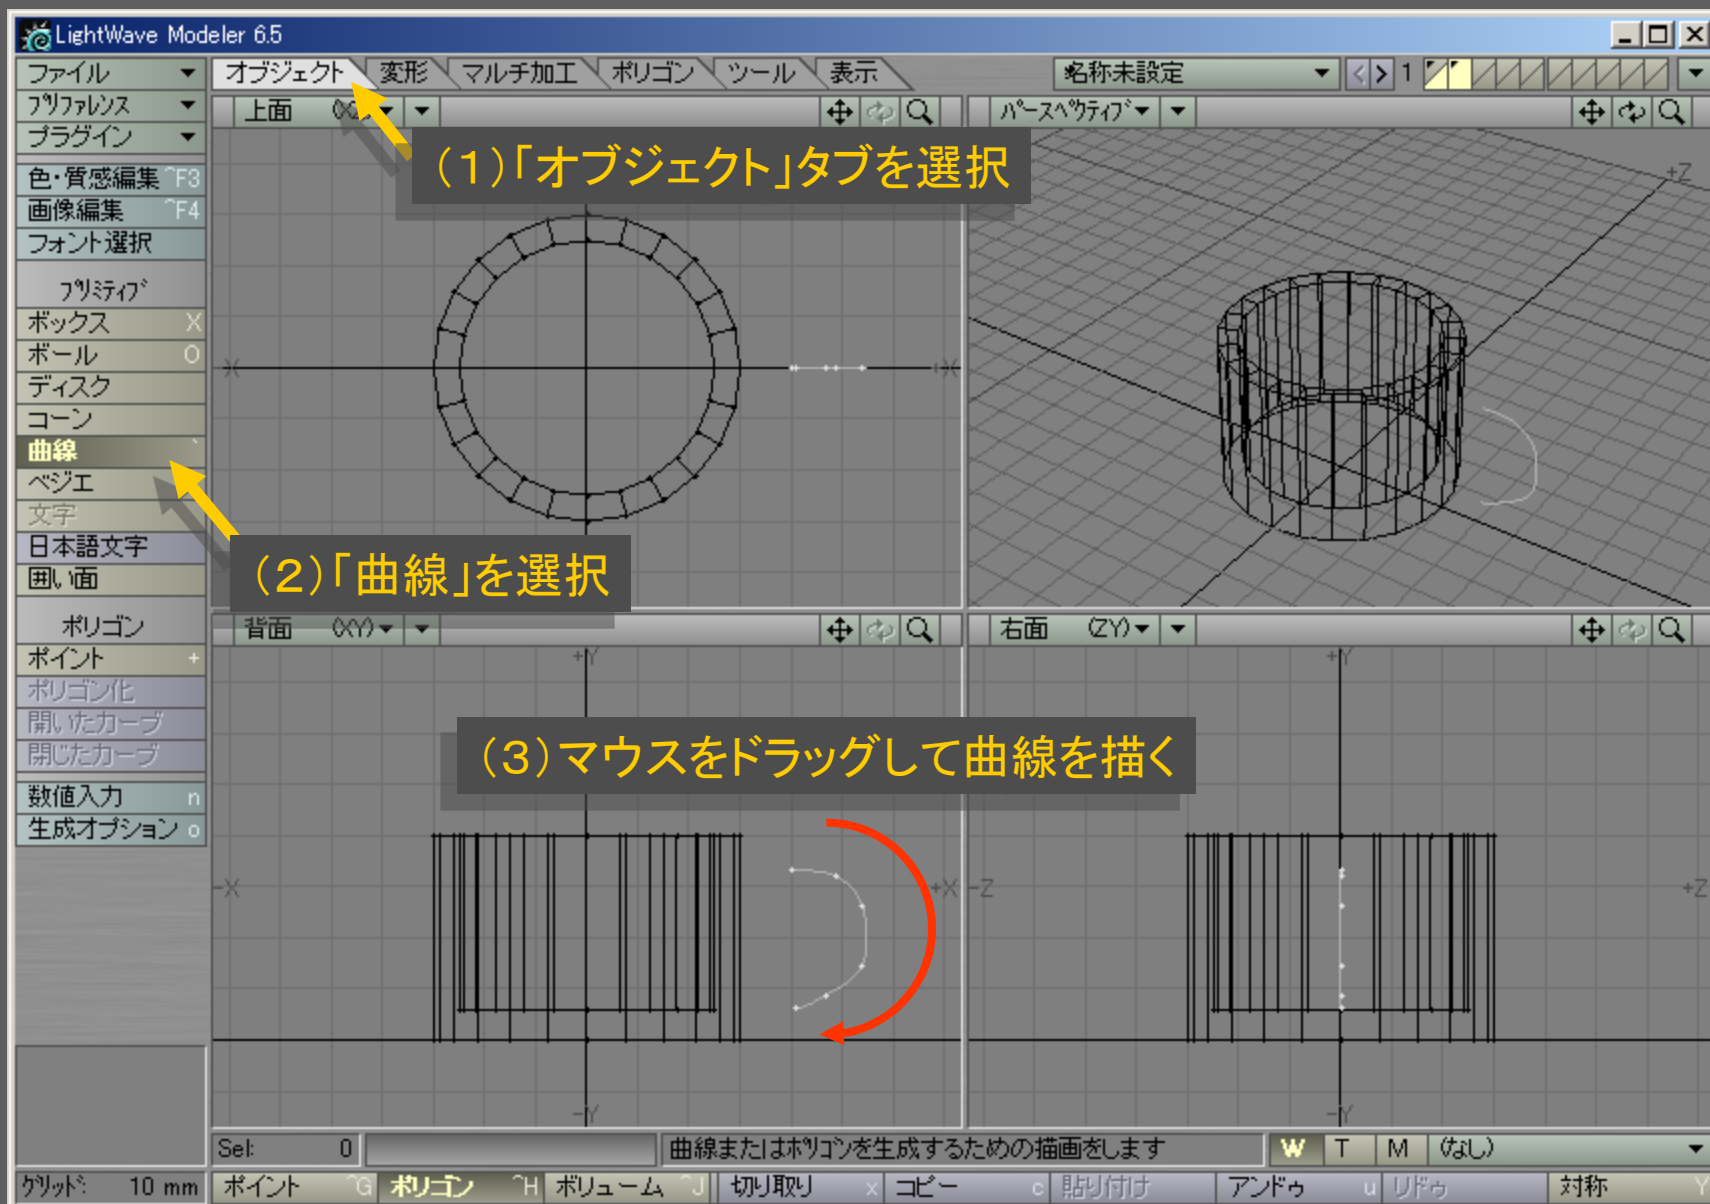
LightWave Modeler 6.5

ファイル
ﾌﾟﾘﾌｧﾚﾝｽ
プラグイン
色・質感編集 ^F3
画像編集 ^F4
フォント選択
ﾌﾟﾘﾐﾃｨﾌﾞ
ボックス X
ボール O
ディスク
コーン
曲線
ベジエ
文字
日本語文字
囲い面
ポリゴン
ポイント +
ポリゴン化
開いたカーブ
閉じたカーブ
数値入力 n
生成オプション o

オブジェクト
変形
マルチ加工
ポリゴン
ツール
表示
名称未設定
1

上面 (XZ)
ﾊﾟｰｽﾍﾟｸﾃｨﾌﾞ
背面 (XY)
右面 (ZY)

(1)「オブジェクト」タブを選択
(2)「曲線」を選択
(3)マウスをドラッグして曲線を描く

+Z
-X
+X
+Y
-Y
-Z
+Z

Sel: 0
曲線またはポリゴンを生成するための描画をします
W T M (なし)
ｸﾞﾘｯﾄﾞ: 10 mm
ポイント ^G
ポリゴン ^H
ボリューム ^J
切り取り x
コピー c
貼り付け
アンドゥ u
リドゥ
対称 Y